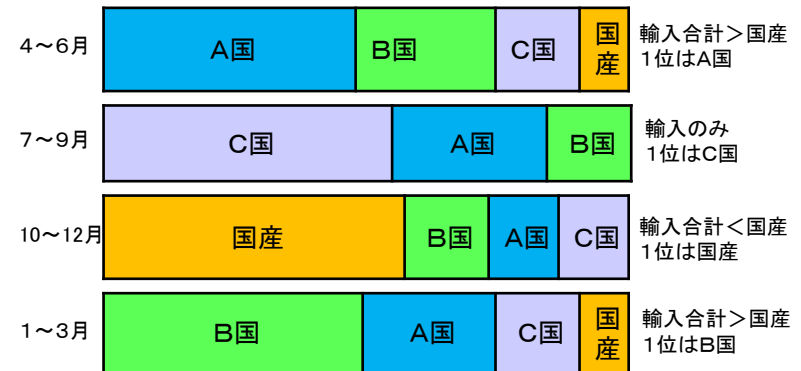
| | | | | | |
|---|---|---|---|---|---|
| 4～6月 | A国 | B国 | C国 | 国産 | 輸入合計＞国産 1位はA国 |
| 7～9月 | C国 | A国 | B国 | | 輸入のみ 1位はC国 |
| 10～12月 | 国産 | B国 | A国 | C国 | 輸入合計＜国産 1位は国産 |
| 1～3月 | B国 | A国 | C国 | 国産 | 輸入合計＞国産 1位はB国 |